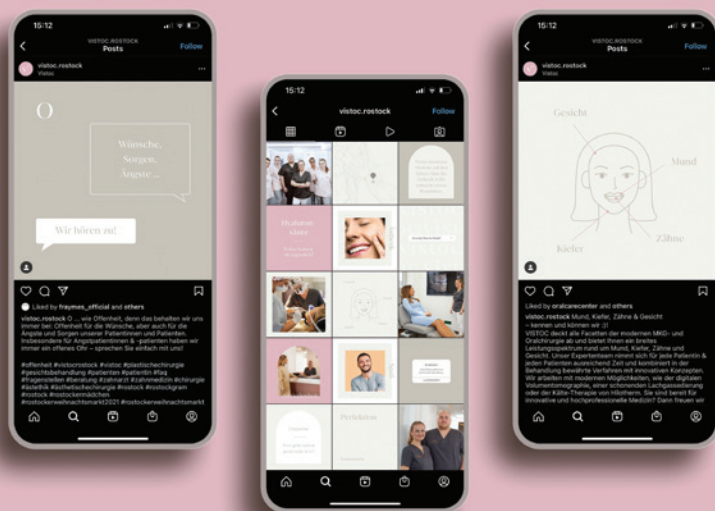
15:12

VISTOC.ROSTOCK
Posts
Follow

vistoc.rostock
Vistoc

O

Wünsche, Sorgen, Ängste ...

Wir hören zu!

Liked by fraymes_official and others

vistoc.rostock O ... wie Offenheit, denn das behalten wir uns immer bei: Offenheit für die Wünsche, aber auch für die Ängste und Sorgen unserer Patientinnen und Patienten. Insbesondere für Angstpatientinnen & -patienten haben wir immer ein offenes Ohr – sprechen Sie einfach mit uns!

#offenheit #vistocrostock #vistoc #plastischechirurgie #gesichtsbehandlung #patienten #patientin #faq #fragenstellen #beratung #zahnarzt #zahnmedizin #chirurgie #ästhetik #ästhetischechirurgie #rostock #rostockgram #rostock #rostockermädchen #rostockerweihnachtsmarkt2021 #rostockerweihnachtsmarkt

15:12

vistoc.rostock
Follow

Dr. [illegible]

Perfektion

15:12

VISTOC.ROSTOCK
Posts
Follow

vistoc.rostock
Vistoc

Gesicht

Mund

Zähne

Kiefer

Liked by oralcarecenter and others

vistoc.rostock Mund, Kiefer, Zähne & Gesicht – kennen und können wir
VISTOC deckt alle Facetten der modernen MKG- und Oralchirurgie ab und bietet Ihnen ein breites Leistungsspektrum rund um Mund, Kiefer, Zähne und Gesicht. Unser Expertenteam nimmt sich für jede Patientin & jeden Patienten ausreichend Zeit und kombiniert in der Behandlung bewährte Verfahren mit innovativen Konzepten. Wir arbeiten mit modernen Möglichkeiten, wie der digitalen Volumentomographie, einer schonenden Lachgassedierung oder der Kälte-Therapie von Hilotherm. Sie sind bereit für innovative und hochprofessionelle Medizin? Dann freuen wir